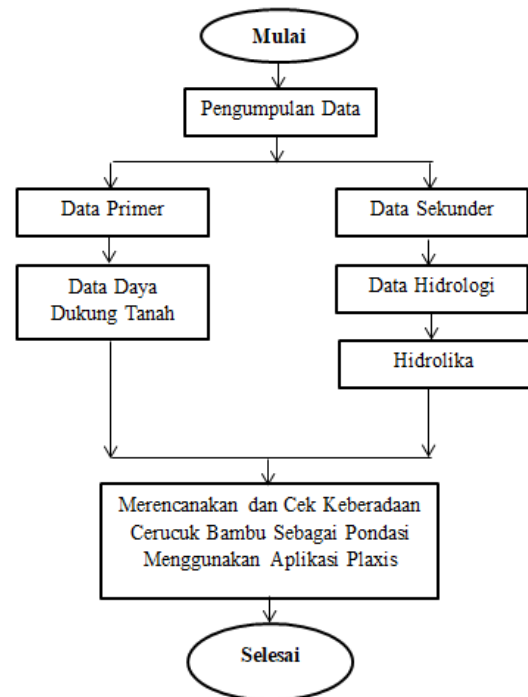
Mulai

Pengumpulan Data

Data Primer

Data Sekunder

Data Daya Dukung Tanah

Data Hidrologi

Hidrolika

Merencanakan dan Cek Keberadaan Cerucuk Bambu Sebagai Pondasi Menggunakan Aplikasi Plaxis

Selesai